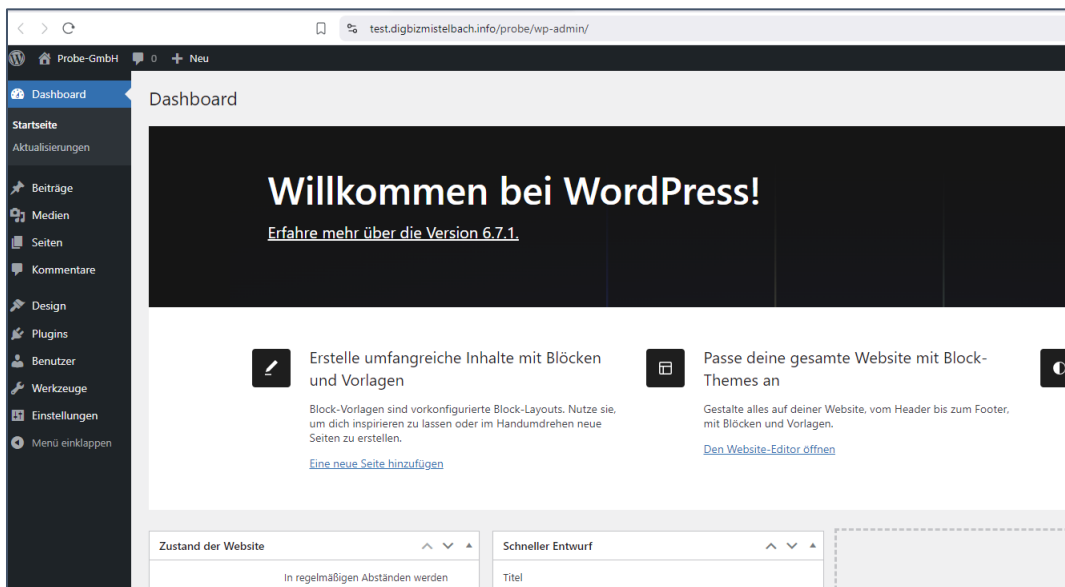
test.digbizmistelbach.info/probe/wp-admin/

Probe-GmbH 0 + Neu

Dashboard
Startseite
Aktualisierungen
Beiträge
Medien
Seiten
Kommentare
Design
Plugins
Benutzer
Werkzeuge
Einstellungen
Menü einklappen

Dashboard

Willkommen bei WordPress!

Erfahre mehr über die Version 6.7.1.

Erstelle umfangreiche Inhalte mit Blöcken und Vorlagen

Block-Vorlagen sind vorkonfigurierte Block-Layouts. Nutze sie, um dich inspirieren zu lassen oder im Handumdrehen neue Seiten zu erstellen.

Eine neue Seite hinzufügen

Passe deine gesamte Website mit Block-Themes an

Gestalte alles auf deiner Website, vom Header bis zum Footer, mit Blöcken und Vorlagen.

Den Website-Editor öffnen

Zustand der Website

In regelmäßigen Abständen werden

Schneller Entwurf

Titel